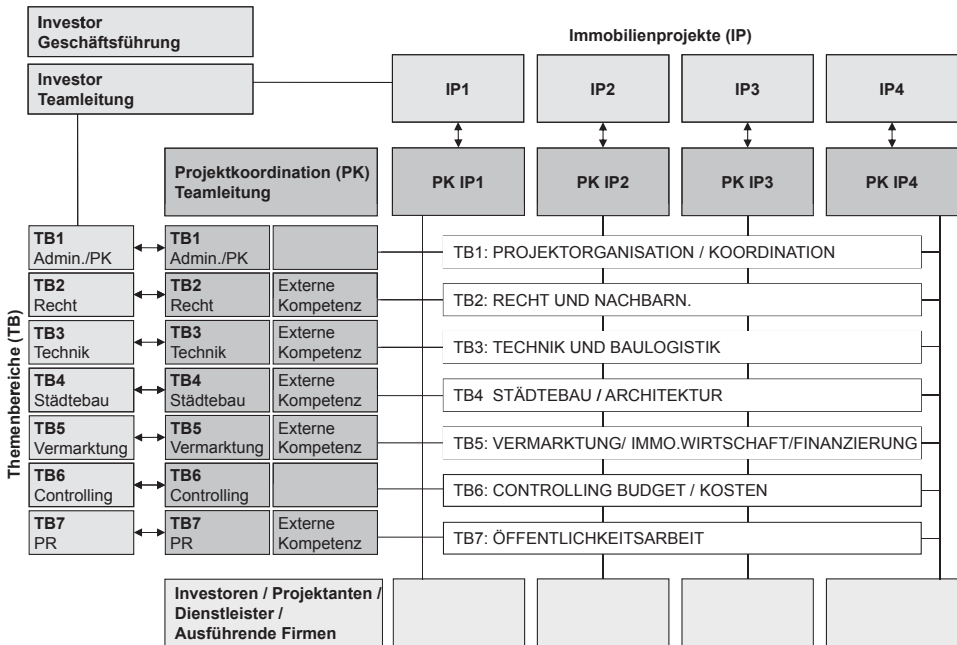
Investor
Geschäftsführung

Investor
Teamleitung

Immobilienprojekte (IP)

IP1

IP2

IP3

IP4

Projektkoordination (PK)
Teamleitung

PK IP1

PK IP2

PK IP3

PK IP4

Themenbereiche (TB)

TB1
Admin./PK

TB1
Admin./PK

TB1: PROJEKTORGANISATION / KOORDINATION

TB2
Recht

TB2
Recht

Externe
Kompetenz

TB2: RECHT UND NACHBARN.

TB3
Technik

TB3
Technik

Externe
Kompetenz

TB3: TECHNIK UND BAULOGISTIK

TB4
Städtebau

TB4
Städtebau

Externe
Kompetenz

TB4 STÄDTEBAU / ARCHITEKTUR

TB5
Vermarktung

TB5
Vermarktung

Externe
Kompetenz

TB5: VERMARKTUNG/ IMMO.WIRTSCHAFT/FINANZIERUNG

TB6
Controlling

TB6
Controlling

TB6: CONTROLLING BUDGET / KOSTEN

TB7
PR

TB7
PR

Externe
Kompetenz

TB7: ÖFFENTLICHKEITSARBEIT

Investoren / Projektanten /
Dienstleister /
Ausführende Firmen